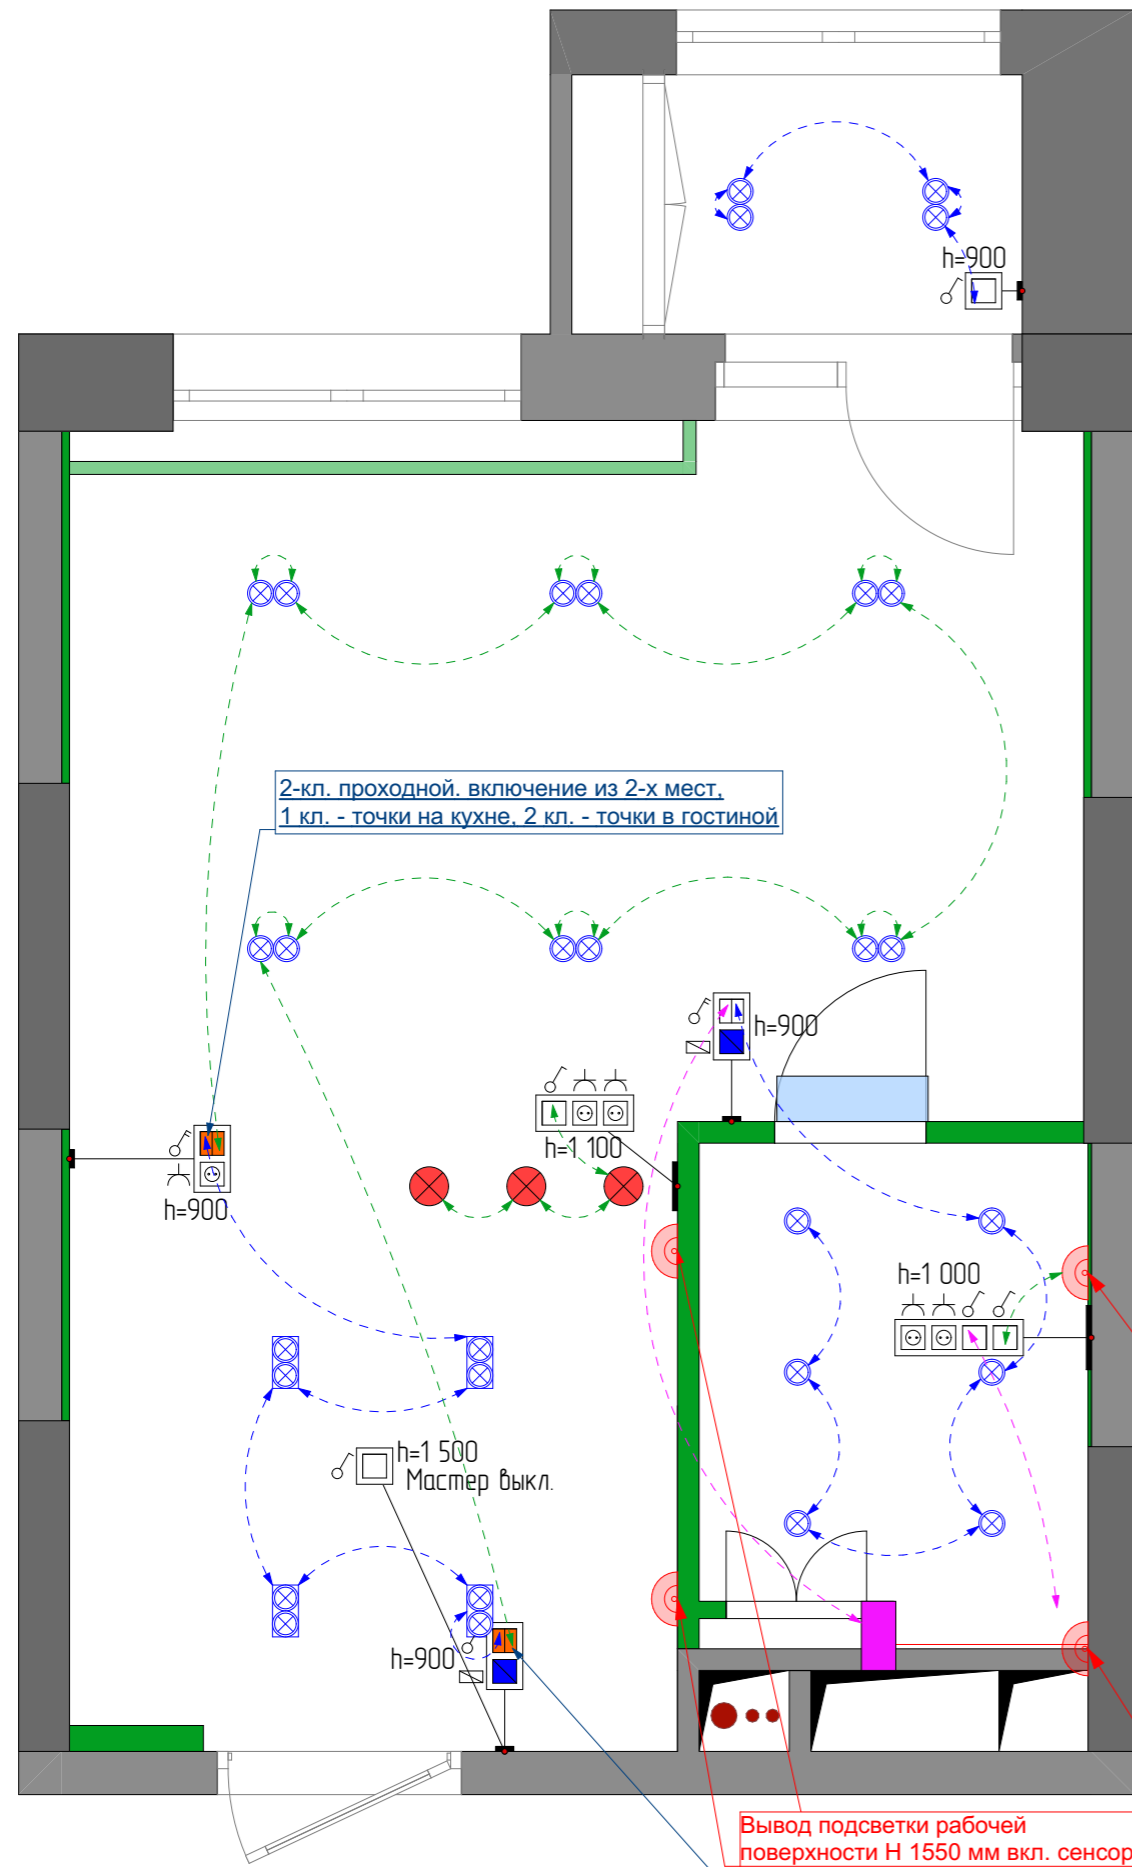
h=900

2-кл. проходной. включение из 2-х мест,
1 кл. - точки на кухне, 2 кл. - точки в гостиной

h=900

h=1 100

h=900

h=1 000

h=1 500
Мастер выкл.

h=900

Вывод подсветки рабочей
поверхности Н 1550 мм вкл. сенсор